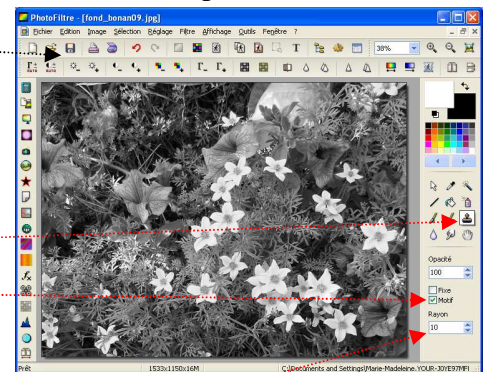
PhotoFiltre - [fond_bonan09.jpg]

Fichier Edition Image Sélection Réglage Filtre Affichage Outils Fenêtre ?

38%

Opacité
100

Fixe
Motif

Rayon
10

Prêt
1533x1150x16M
C:\Documents and Settings\Marie-Madeleine.YOUR-J0YE97MF\